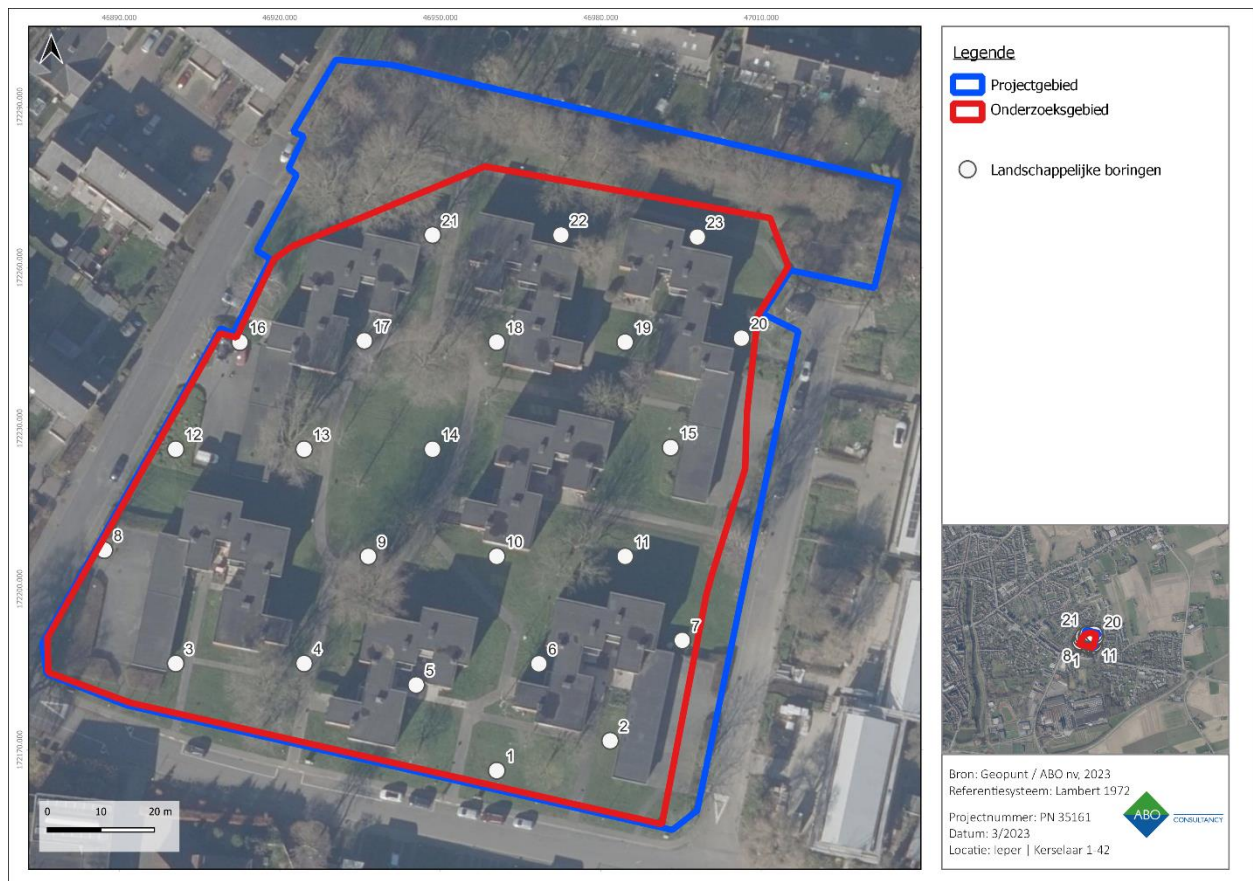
46890.000
46920.000
46950.000
46980.000
47010.000

172290.000
172260.000
172230.000
172200.000
172170.000

21
22
23
16
17
18
19
20
12
13
14
15
8
9
10
11
3
4
5
6
7
2
1

0
10
20 m

Legende
Projectgebied
Onderzoeksgebied

Landschappelijke boringen

21
20
8
1
11

Bron: Geopunt / ABO nv, 2023
Referentiesysteem: Lambert 1972

Projectnummer: PN 35161
Datum: 3/2023
Locatie: Ieper | Kerselaar 1-42

ABO
CONSULTANCY